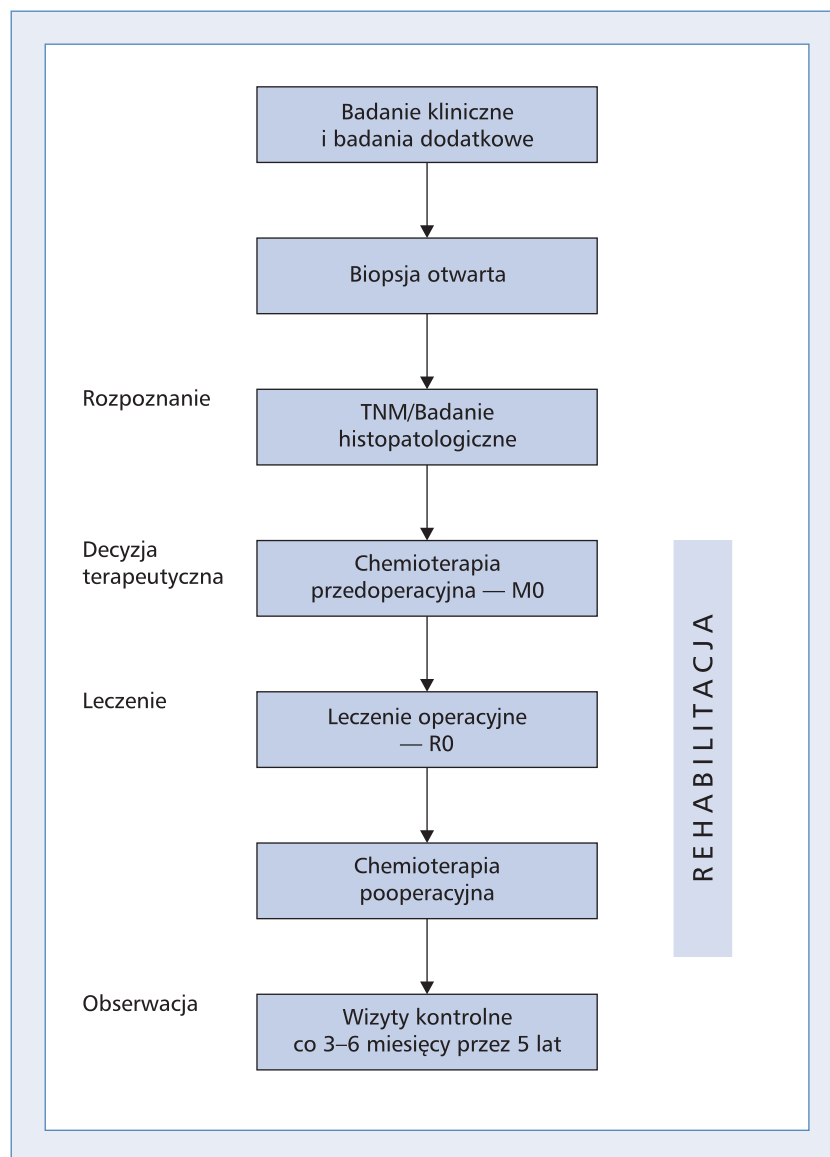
Badanie kliniczne i badania dodatkowe

Biopsja otwarta

Rozpoznanie

TNM/Badanie histopatologiczne

Decyzja terapeutyczna

Chemioterapia przedoperacyjna — M0

Leczenie

Leczenie operacyjne — R0

Chemioterapia pooperacyjna

Obserwacja

Wizyty kontrolne co 3–6 miesięcy przez 5 lat

REHABILITACJA